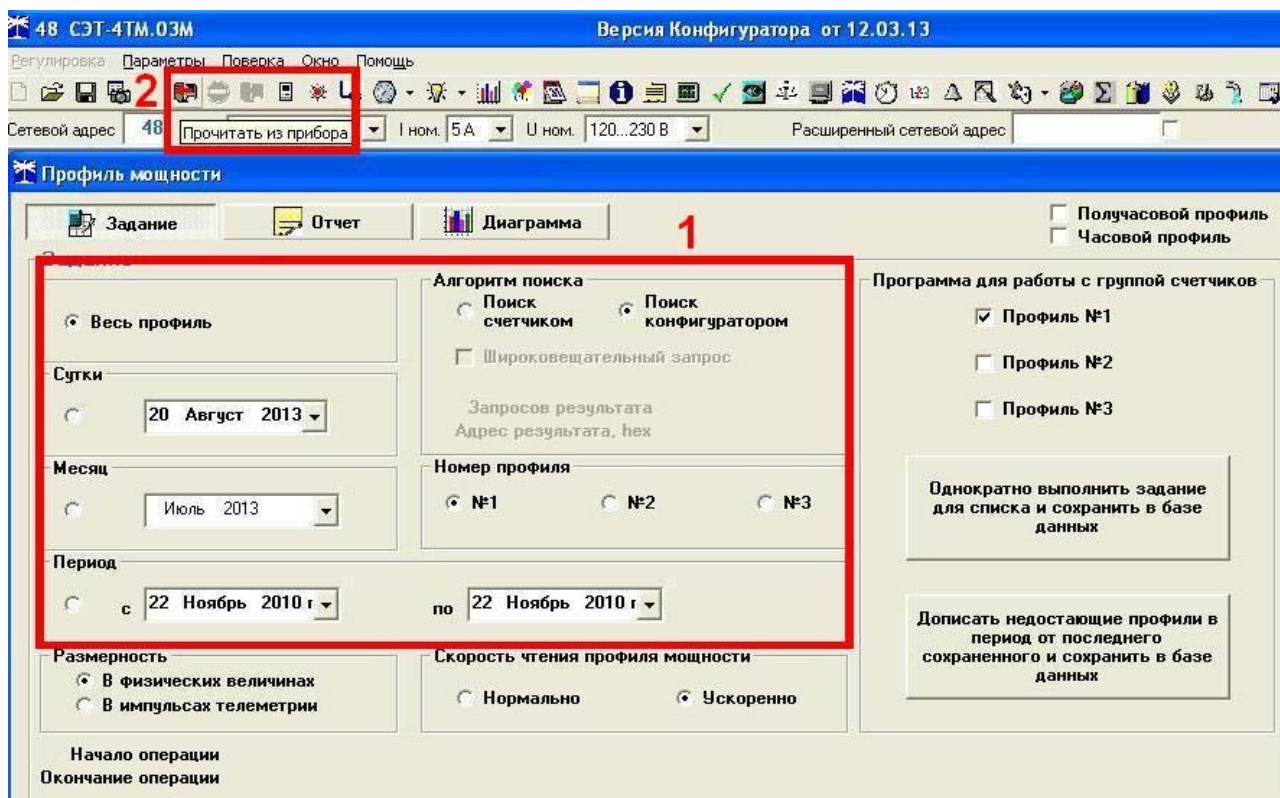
48 СЭТ-4ТМ.03М
Версия Конфигуратора от 12.03.13

Регулировка Параметры Поверка Окно Помощь

2

Сетевой адрес 48 Прочитать из прибора I ном. 5 А U ном. 120...230 В Расширенный сетевой адрес

Профиль мощности

Задание Отчет Диаграмма

1

Получасовой профиль
Часовой профиль

Задание

Весь профиль

Алгоритм поиска
Поиск счетчиком
Поиск конфигуратором
Широковещательный запрос
Запросов результата
Адрес результата, hex

Сутки
20 Август 2013

Месяц
Июль 2013

Номер профиля
№1 №2 №3

Период
с 22 Ноябрь 2010 г по 22 Ноябрь 2010 г

Программа для работы с группой счетчиков
Профиль №1
Профиль №2
Профиль №3

Однократно выполнить задание для списка и сохранить в базе данных

Дописать недостающие профили в период от последнего сохраненного и сохранить в базе данных

Размерность
В физических величинах
В импульсах телеметрии

Скорость чтения профиля мощности
Нормально
Ускоренно

Начало операции
Окончание операции